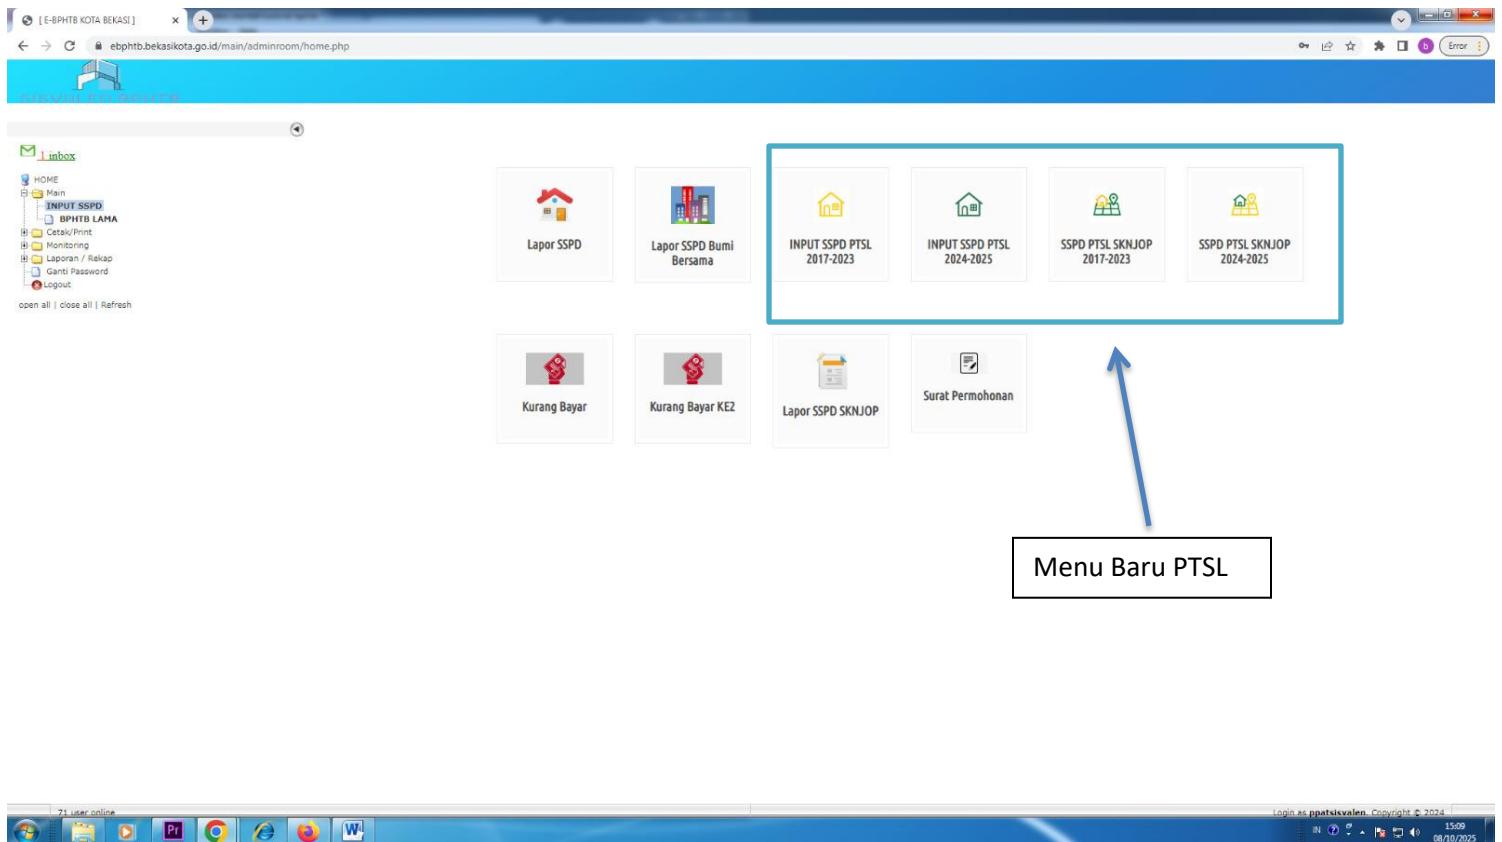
[ E-BPHTB KOTA BEKASI ]

ebphtb.bekasikota.go.id/main/adminroom/home.php

Error

1 inbox

HOME
Main
INPUT SSPD
BPHTB LAMA
Cetak/Print
Monitoring
Laporan / Rekap
Ganti Password
Logout

open all | close all | Refresh

Lapor SSPD

Lapor SSPD Bumi Bersama

INPUT SSPD PTSL 2017-2023

INPUT SSPD PTSL 2024-2025

SSPD PTSL SKNJOP 2017-2023

SSPD PTSL SKNJOP 2024-2025

Kurang Bayar

Kurang Bayar KE2

Lapor SSPD SKNJOP

Surat Permohonan

Menu Baru PTSL

71 user online

Login as ppatsisvalen. Copyright © 2024

IN

15:09
08/10/2025